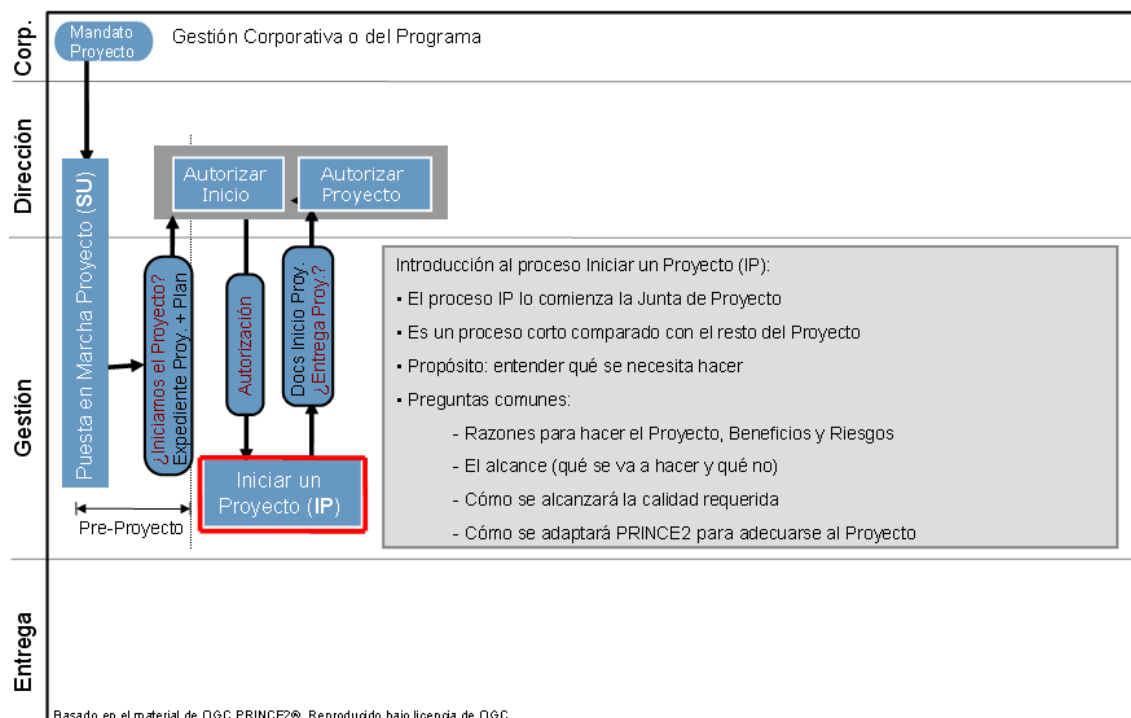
Corp.

Mandato Proyecto

Gestión Corporativa o del Programa

Dirección

Autorizar Inicio

Autorizar Proyecto

Gestión

Puesta en Marcha Proyecto (SU)

¿Iniciamos el Proyecto? Expediente Proy. + Plan

Autorización

Docs Inicio Proy. ¿Entrega Proy.?

Iniciar un Proyecto (IP)

Pre-Proyecto

Introducción al proceso Iniciar un Proyecto (IP):

▪ El proceso IP lo comienza la Junta de Proyecto

▪ Es un proceso corto comparado con el resto del Proyecto

▪ Propósito: entender qué se necesita hacer

▪ Preguntas comunes:

- Razones para hacer el Proyecto, Beneficios y Riesgos

- El alcance (qué se va a hacer y qué no)

- Cómo se alcanzará la calidad requerida

- Cómo se adaptará PRINCE2 para adecuarse al Proyecto

Entrega

Basado en el material de OGC PRINCE2®. Reproducido bajo licencia de OGC